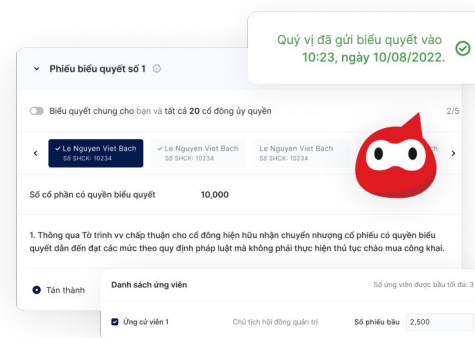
Quý vị đã gửi biểu quyết vào 10:23, ngày 10/08/2022.

Phiếu biểu quyết số 1

Biểu quyết chung cho bạn và tất cả 20 cổ đông ủy quyền

2/5

✓ Le Nguyen Viet Bach
Số SHCK: 10234

✓ Le Nguyen Viet Bach
Số SHCK: 10234

Le Nguyen Viet Bach
Số SHCK: 10234

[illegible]h

Số cổ phần có quyền biểu quyết

10,000

1. Thông qua Tờ trình vv chấp thuận cho cổ đông hiện hữu nhận chuyển nhượng cổ phiếu có quyền biểu quyết dẫn đến đạt các mức theo quy định pháp luật mà không phải thực hiện thủ tục chào mua công khai.

Tán thành

Danh sách ứng viên

Số ứng viên được bầu tối đa: 3

Ứng cử viên 1

Chủ tịch hội đồng quản trị

Số phiếu bầu

2,500